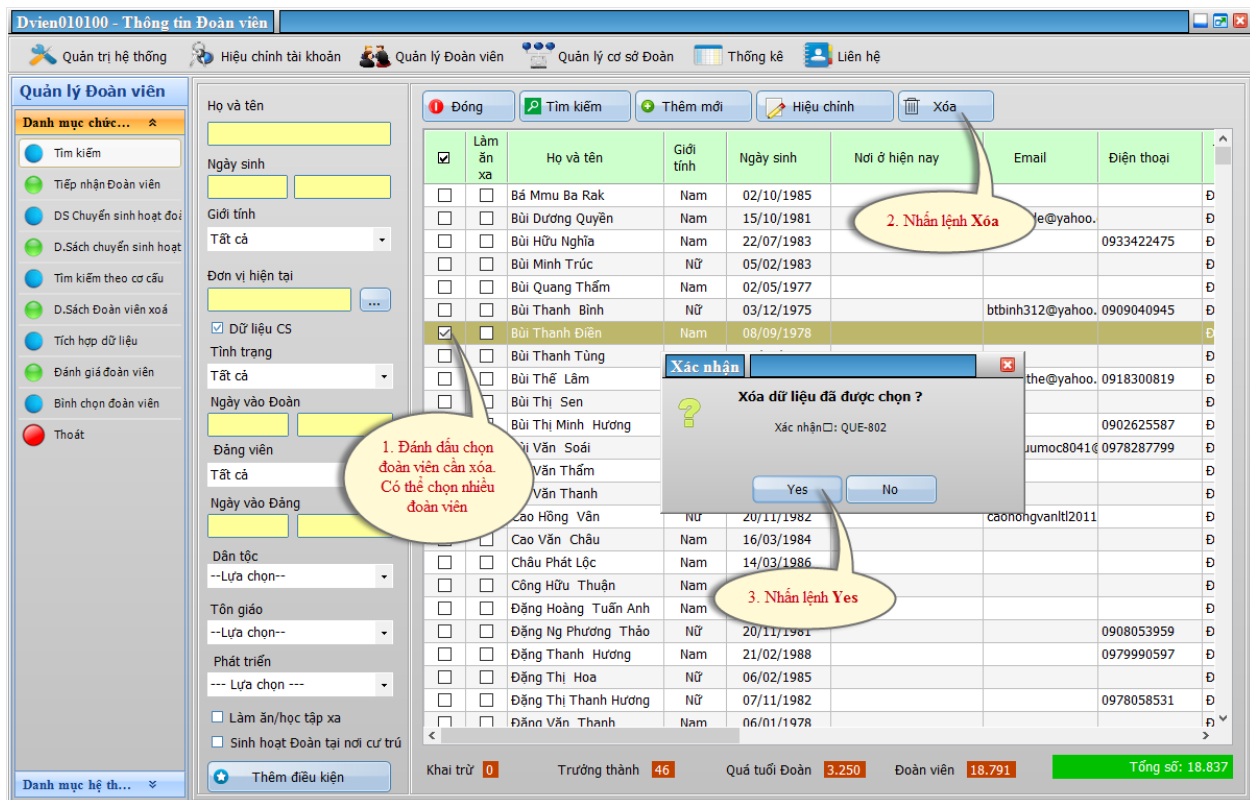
Dvien010100 - Thông tin Đoàn viên

Quản trị hệ thống | Hiệu chỉnh tài khoản | Quản lý Đoàn viên | Quản lý cơ sở Đoàn | Thống kê | Liên hệ

Quản lý Đoàn viên
Danh mục chức...
Tìm kiếm
Tiếp nhận Đoàn viên
DS Chuyển sinh hoạt đoà
D.Sách chuyển sinh hoạt
Tìm kiếm theo cơ cấu
D.Sách Đoàn viên xoá
Tích hợp dữ liệu
Đánh giá đoàn viên
Bình chọn đoàn viên
Thoát
Danh mục hệ th...

Họ và tên
Ngày sinh
Giới tính
Tất cả
Đơn vị hiện tại
...
Dữ liệu CS
Tình trạng
Tất cả
Ngày vào Đoàn
Đảng viên
Tất cả
Ngày vào Đảng
Dân tộc
--Lựa chọn--
Tôn giáo
--Lựa chọn--
Phát triển
--- Lựa chọn ---
Làm ăn/học tập xa
Sinh hoạt Đoàn tại nơi cư trú
Thêm điều kiện

Đóng | Tìm kiếm | Thêm mới | Hiệu chỉnh | Xóa

| | Làm ăn xa | Họ và tên | Giới tính | Ngày sinh | Nơi ở hiện nay | Email | Điện thoại | |
|---|---|---|---|---|---|---|---|---|
| | | Bá Mmu Ba Rak | Nam | 02/10/1985 | | | | Đ |
| | | Bùi Dương Quyền | Nam | 15/10/1981 | | de@yahoo. | | Đ |
| | | Bùi Hữu Nghĩa | Nam | 22/07/1983 | | | 0933422475 | Đ |
| | | Bùi Minh Trúc | Nữ | 05/02/1983 | | | | Đ |
| | | Bùi Quang Thẩm | Nam | 02/05/1977 | | | | Đ |
| | | Bùi Thanh Bình | Nữ | 03/12/1975 | | btbinh312@yahoo. | 0909040945 | Đ |
| ☑ | | Bùi Thanh Điền | Nam | 08/09/1978 | | | | Đ |
| | | Bùi Thanh Tùng | | | | | | Đ |
| | | Bùi Thế Lâm | | | | the@yahoo. | 0918300819 | Đ |
| | | Bùi Thị Sen | | | | | | Đ |
| | | Bùi Thị Minh Hương | | | | | 0902625587 | Đ |
| | | Bùi Văn Soái | | | | uumoc8041@ | 0978287799 | Đ |
| | | Văn Thẩm | | | | | | Đ |
| | | Văn Thanh | | | | | | Đ |
| | | Cao Hồng Vân | Nữ | 20/11/1982 | | caohongvanltl2011 | | Đ |
| | | Cao Văn Châu | Nam | 16/03/1984 | | | | Đ |
| | | Châu Phát Lộc | Nam | 14/03/1986 | | | | Đ |
| | | Công Hữu Thuận | Nam | | | | | Đ |
| | | Đặng Hoàng Tuấn Anh | Nam | | | | | Đ |
| | | Đặng Ng Phương Thảo | Nữ | 20/11/1981 | | | 0908053959 | Đ |
| | | Đặng Thanh Hương | Nam | 21/02/1988 | | | 0979990597 | Đ |
| | | Đặng Thị Hoa | Nữ | 06/02/1985 | | | | Đ |
| | | Đặng Thị Thanh Hương | Nữ | 07/11/1982 | | | 0978058531 | Đ |
| | | Đặng Văn Thanh | Nam | 06/01/1978 | | | | Đ |

Xác nhận
Xóa dữ liệu đã được chọn ?
Xác nhận□: QUE-802
Yes | No

2. Nhấn lệnh Xóa
1. Đánh dấu chọn đoàn viên cần xóa. Có thể chọn nhiều đoàn viên
3. Nhấn lệnh Yes

Khai trừ 0 | Trưởng thành 46 | Quá tuổi Đoàn 3.250 | Đoàn viên 18.791 | Tổng số: 18.837